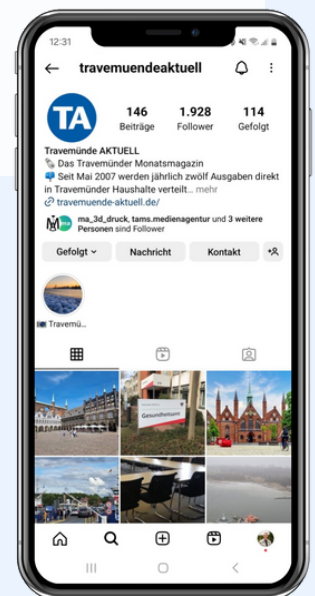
12:31

travemuendeaktuell

TA

146
Beiträge

1.928
Follower

114
Gefolgt

Travemünde AKTUELL
🗞️ Das Travemünder Monatsmagazin
📮 Seit Mai 2007 werden jährlich zwölf Ausgaben direkt in Travemünder Haushalte verteilt... mehr
🔗 travemuende-aktuell.de/

ma_3d_druck, tams.medienagentur und 3 weitere Personen sind Follower

Gefolgt

Nachricht

Kontakt

Travemünde...

Gesundheitsamt